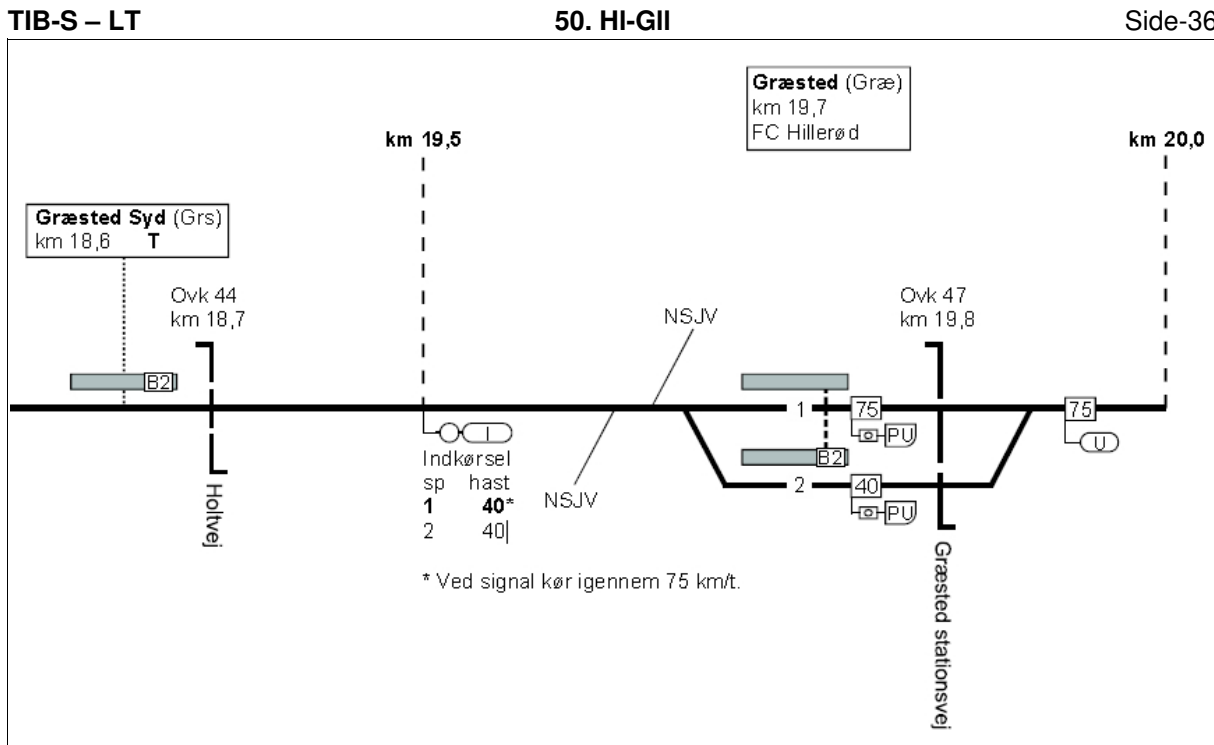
TIB-S – LT
50. HI-GII
Side-36

Græsted (Græ)
km 19,7
FC Hillerød

km 19,5

km 20,0

Græsted Syd (Grs)
km 18,6 T

Ovk 44
km 18,7

NSJV

Ovk 47
km 19,8

B2

1

75

PU

75

U

I

Indkørsel
sp hast
1 40*
2 40

B2

2

40

PU

NSJV

Holtvej

Græsted stationsvej

* Ved signal kør igennem 75 km/t.